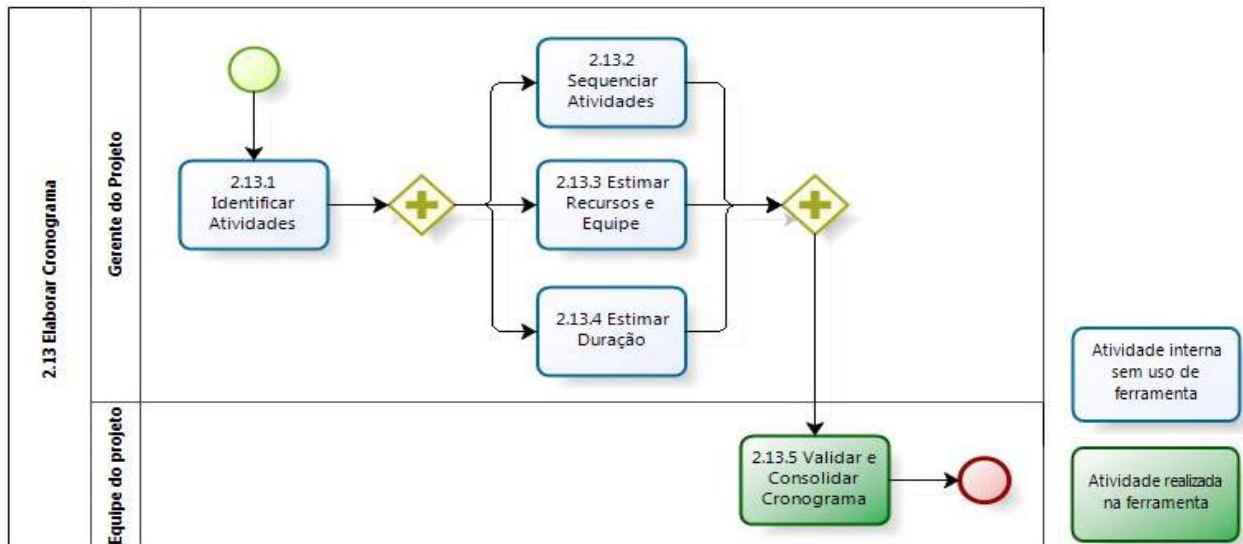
2.13 Elaborar Cronograma

Gerente do Projeto

2.13.1 Identificar Atividades

2.13.2 Sequenciar Atividades

2.13.3 Estimar Recursos e Equipe

2.13.4 Estimar Duração

Equipe do projeto

2.13.5 Validar e Consolidar Cronograma

Atividade interna sem uso de ferramenta

Atividade realizada na ferramenta